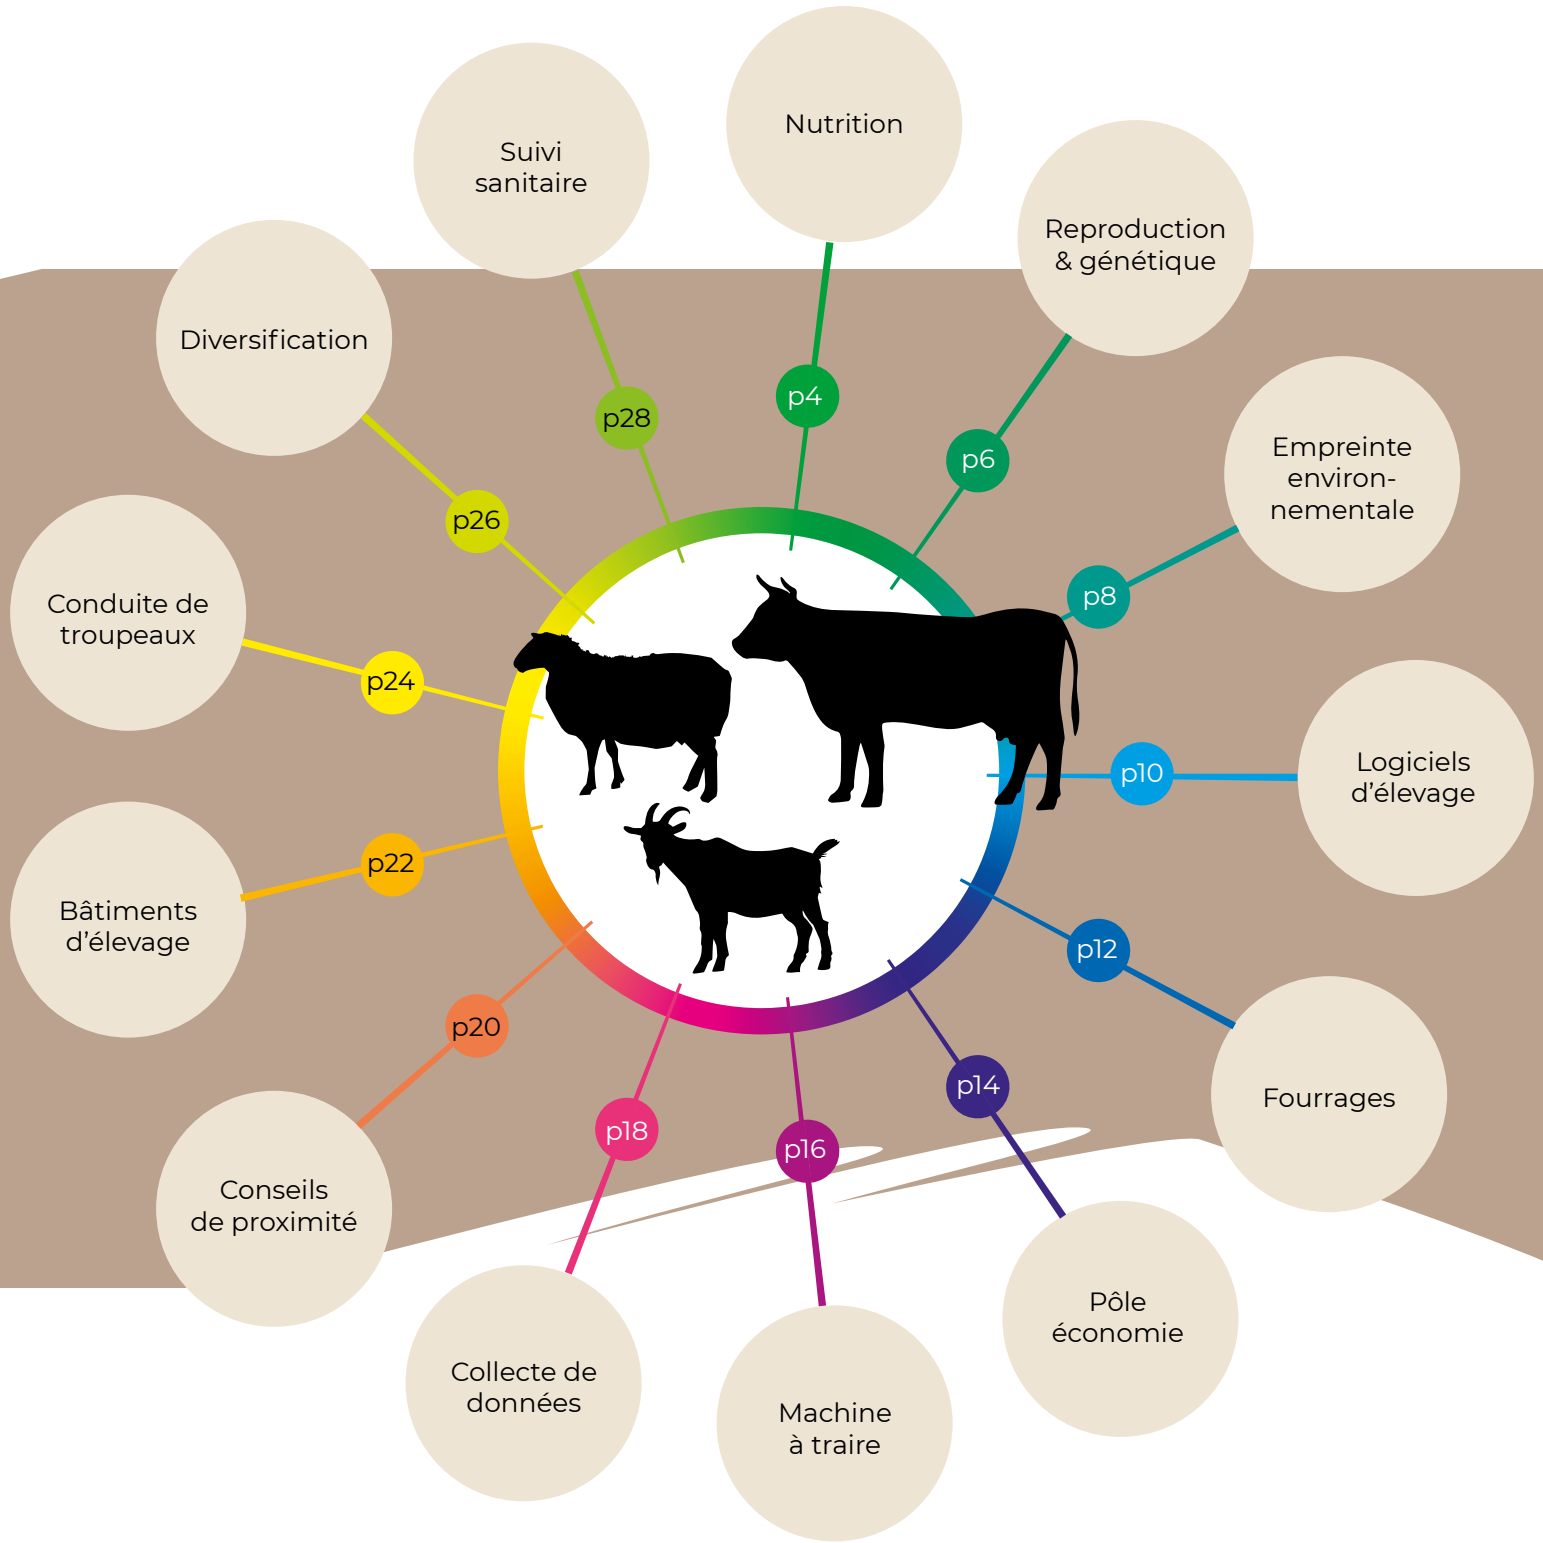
Nutrition
p4

Reproduction & génétique
p6

Empreinte environnementale
p8

Logiciels d'élevage
p10

Fourrages
p12

Pôle économie
p14

Machine à traire
p16

Collecte de données
p18

Conseils de proximité
p20

Bâtiments d'élevage
p22

Conduite de troupeaux
p24

Diversification
p26

Suivi sanitaire
p28